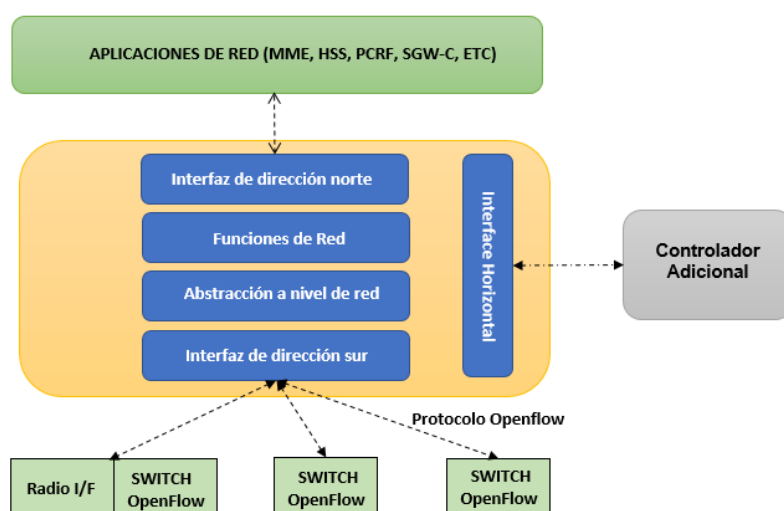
APLICACIONES DE RED (MME, HSS, PCRF, SGW-C, ETC)

Interfaz de dirección norte

Funciones de Red

Abstracción a nivel de red

Interfaz de dirección sur

Interface Horizontal

Controlador Adicional

Protocolo Openflow

Radio I/F

SWITCH OpenFlow

SWITCH OpenFlow

SWITCH OpenFlow